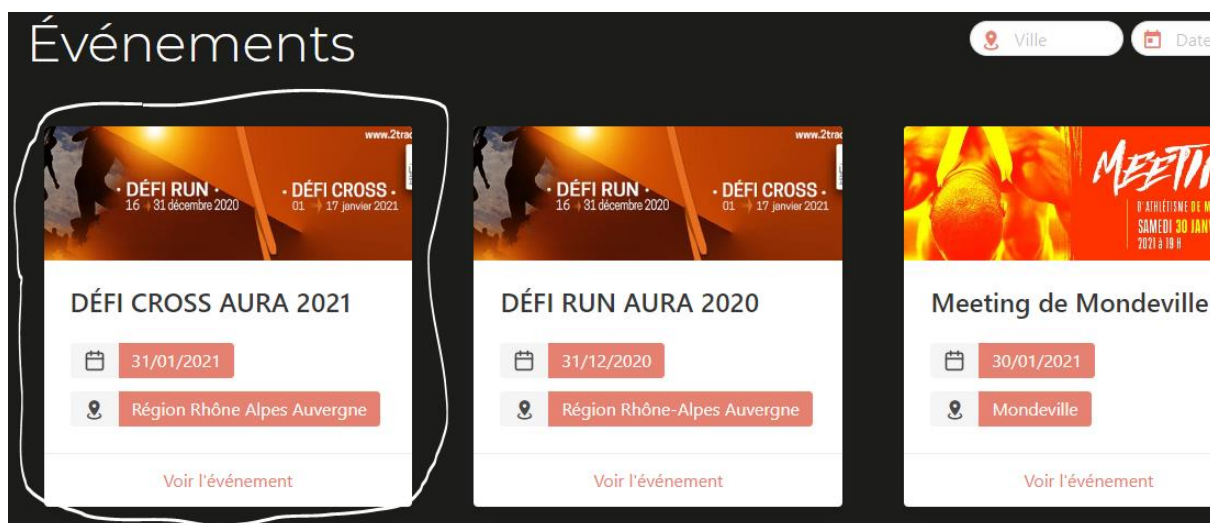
Événements

Ville

Date

www.2trac

· DÉFI RUN ·
16 → 31 décembre 2020

· DÉFI CROSS ·
01 → 17 janvier 2021

DÉFI CROSS AURA 2021

31/01/2021

Région Rhône Alpes Auvergne

Voir l'événement

www.2trac

· DÉFI RUN ·
16 → 31 décembre 2020

· DÉFI CROSS ·
01 → 17 janvier 2021

DÉFI RUN AURA 2020

31/12/2020

Région Rhône-Alpes Auvergne

Voir l'événement

MEETI

D'ATHLÉTISME DE M
SAMEDI 30 JANV
2021 à 19 H

Meeting de Mondeville

30/01/2021

Mondeville

Voir l'événement